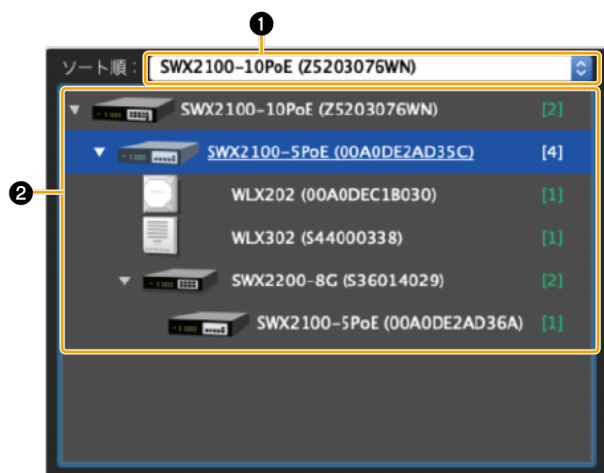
❶

ソート順： SWX2100-10PoE (Z5203076WN)

❷

SWX2100-10PoE (Z5203076WN) [2]

SWX2100-5PoE (00A0DE2AD35C) [4]

WLX202 (00A0DEC1B030) [1]

WLX302 (S44000338) [1]

SWX2200-8G (S36014029) [2]

SWX2100-5PoE (00A0DE2AD36A) [1]